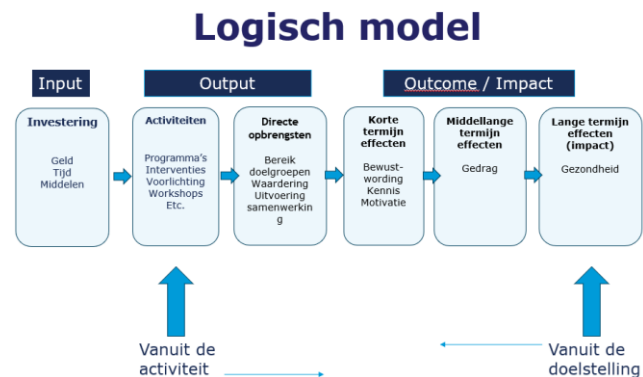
Logisch model

Input

Output

Outcome / Impact

Investering

Geld
Tijd
Middelen

Activiteiten

Programma's
Interventies
Voorlichting
Workshops
Etc.

Directe opbrengsten

Bereik doelgroepen
Waardering
Uitvoering samenwerking

Korte termijn effecten

Bewustwording
Kennis
Motivatie

Middellange termijn effecten

Gedrag

Lange termijn effecten (impact)

Gezondheid

Vanuit de activiteit

Vanuit de doelstelling